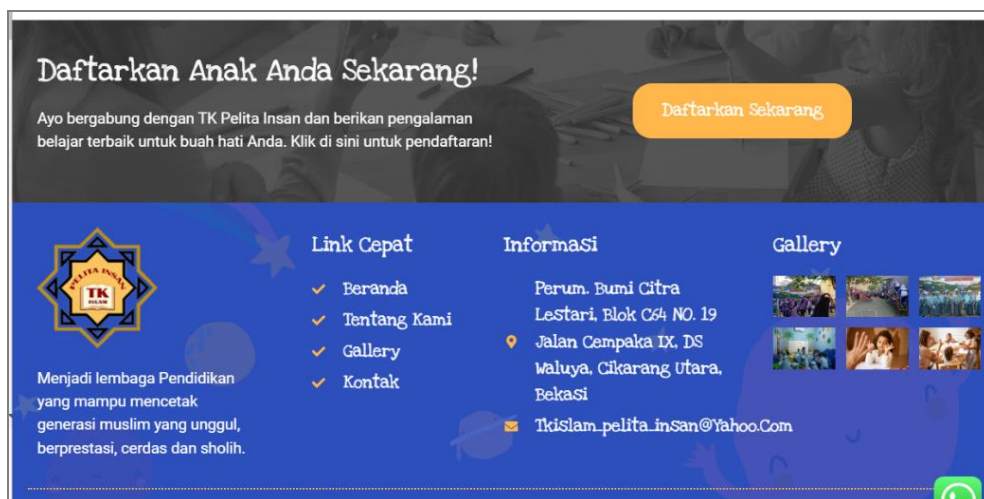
Daftarkan Anak Anda Sekarang!

Ayo bergabung dengan TK Pelita Insan dan berikan pengalaman belajar terbaik untuk buah hati Anda. Klik di sini untuk pendaftaran!

Daftarkan Sekarang

PELITA INSAN
TK
ISLAM

Menjadi lembaga Pendidikan yang mampu mencetak generasi muslim yang unggul, berprestasi, cerdas dan sholih.

Link Cepat

Beranda
Tentang Kami
Gallery
Kontak

Informasi

Perum. Bumi Citra Lestari, Blok C64 NO. 19 Jalan Cempaka IX, DS Waluya, Cikarang Utara, Bekasi

Tkislam_pelita_insan@Yahoo.Com

Gallery